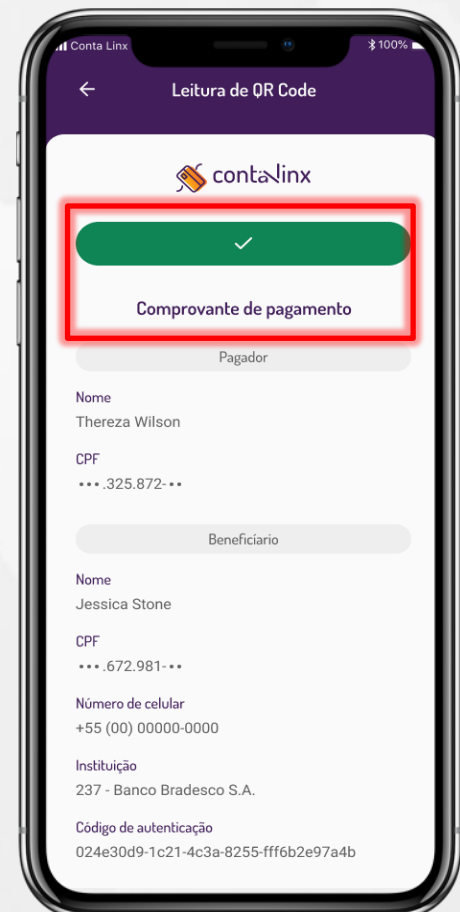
Conta Linx
100%

Leitura de QR Code

conta linx

Comprovante de pagamento

Pagador

Nome
Thereza Wilson

CPF
•••.325.872-••

Beneficiario

Nome
Jessica Stone

CPF
•••.672.981-••

Número de celular
+55 (00) 00000-0000

Instituição
237 - Banco Bradesco S.A.

Código de autenticação
024e30d9-1c21-4c3a-8255-fff6b2e97a4b